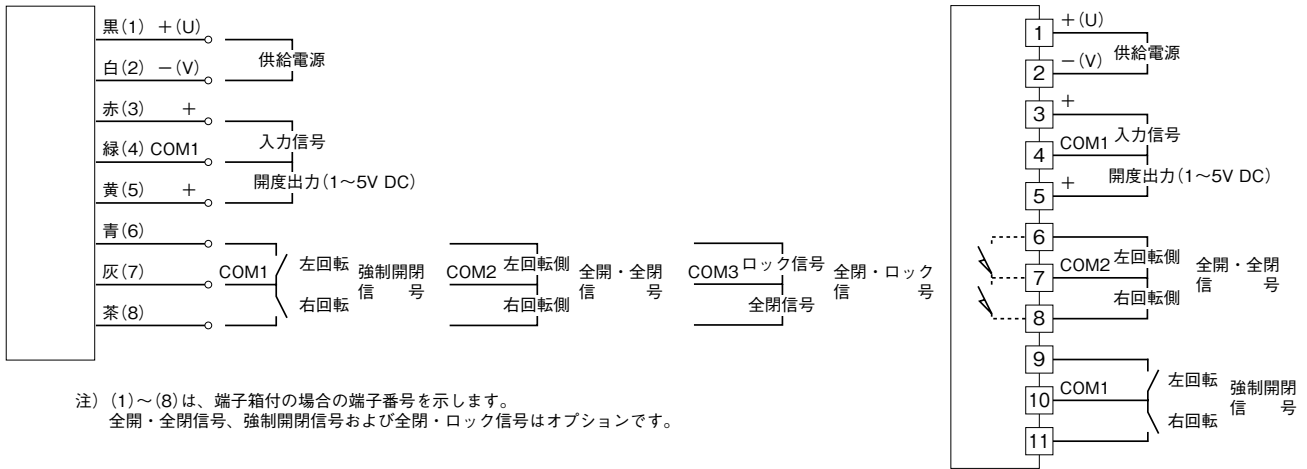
黒(1) ＋(U)
白(2) －(V)
供給電源
赤(3) ＋
緑(4) COM1
入力信号
黄(5) ＋
開度出力(1～5V DC)
青(6)
灰(7)
茶(8)
COM1
左回転
右回転
強制開閉信号
COM2
左回転側
右回転側
全開・全閉信号
COM3
ロック信号
全閉信号
全閉・ロック信号

1 ＋(U)
2 －(V)
供給電源
3 ＋
4 COM1
入力信号
5 ＋
開度出力(1～5V DC)
6
7 COM2
左回転側
右回転側
全開・全閉信号
8
9
10 COM1
左回転
右回転
強制開閉信号
11

注) (1)～(8)は、端子箱付の場合の端子番号を示します。
全開・全閉信号、強制開閉信号および全閉・ロック信号はオプションです。